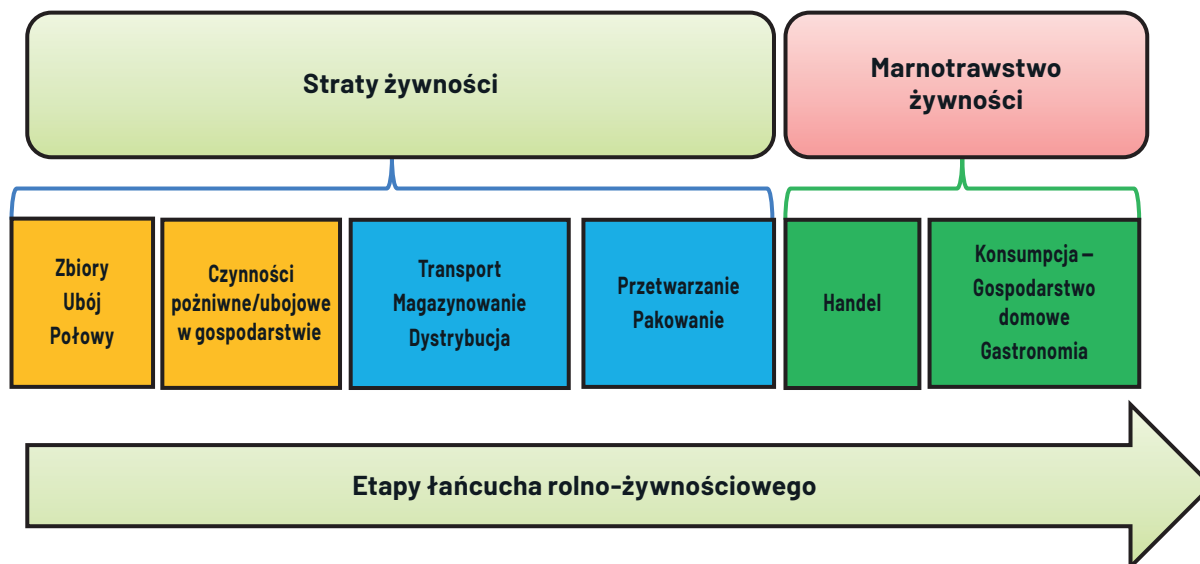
Straty żywności

Marnotrawstwo żywności

Zbiory
Ubój
Połowy

Czynności pożniwne/ubojowe w gospodarstwie

Transport
Magazynowanie
Dystrybucja

Przetwarzanie
Pakowanie

Handel

Konsumpcja – Gospodarstwo domowe
Gastronomia

Etapy łańcucha rolno-żywnościowego